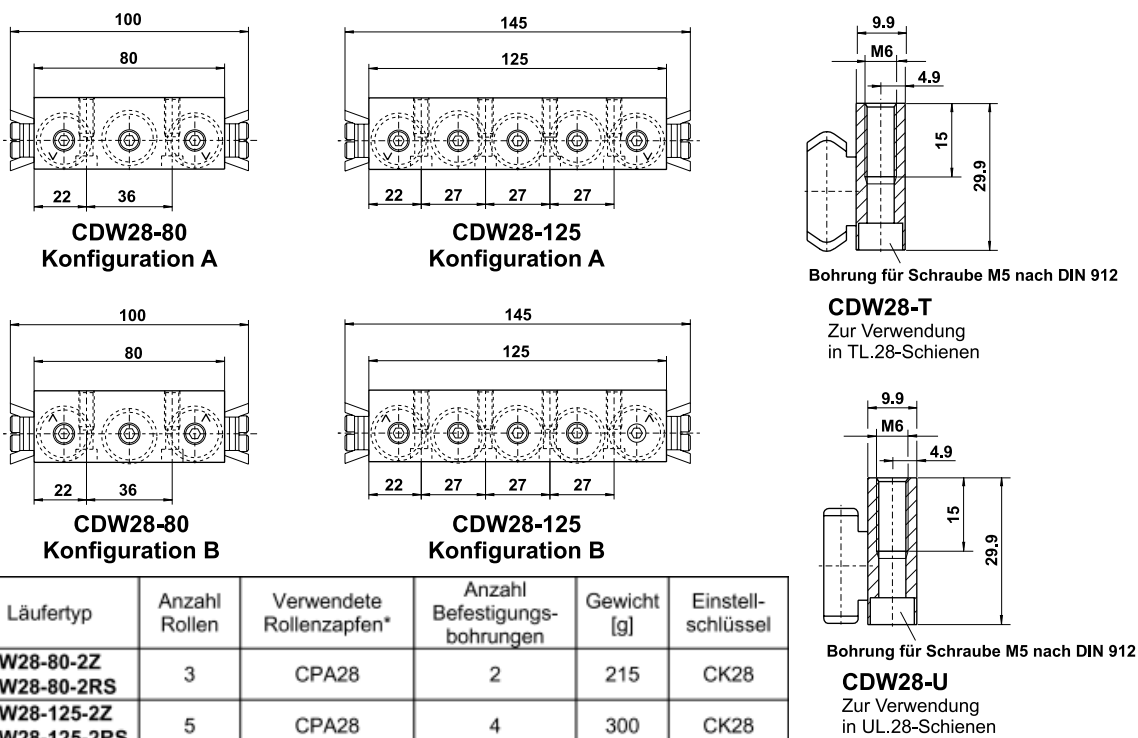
100
80
22 36
CDW28-80
Konfiguration A

145
125
22 27 27 27
CDW28-125
Konfiguration A

9.9
M6
4.9
15
29.9
Bohrung für Schraube M5 nach DIN 912
CDW28-T
Zur Verwendung in TL.28-Schienen

100
80
22 36
CDW28-80
Konfiguration B

145
125
22 27 27 27
CDW28-125
Konfiguration B

9.9
M6
4.9
15
29.9
Bohrung für Schraube M5 nach DIN 912
CDW28-U
Zur Verwendung in UL.28-Schienen

| Läufertyp | Anzahl Rollen | Verwendete Rollenzapfen* | Anzahl Befestigungsbohrungen | Gewicht [g] | Einstellschlüssel |
|---|---|---|---|---|---|
| W28-80-2Z W28-80-2RS | 3 | CPA28 | 2 | 215 | CK28 |
| W28-125-2Z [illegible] | 5 | CPA28 | 4 | 300 | CK28 |